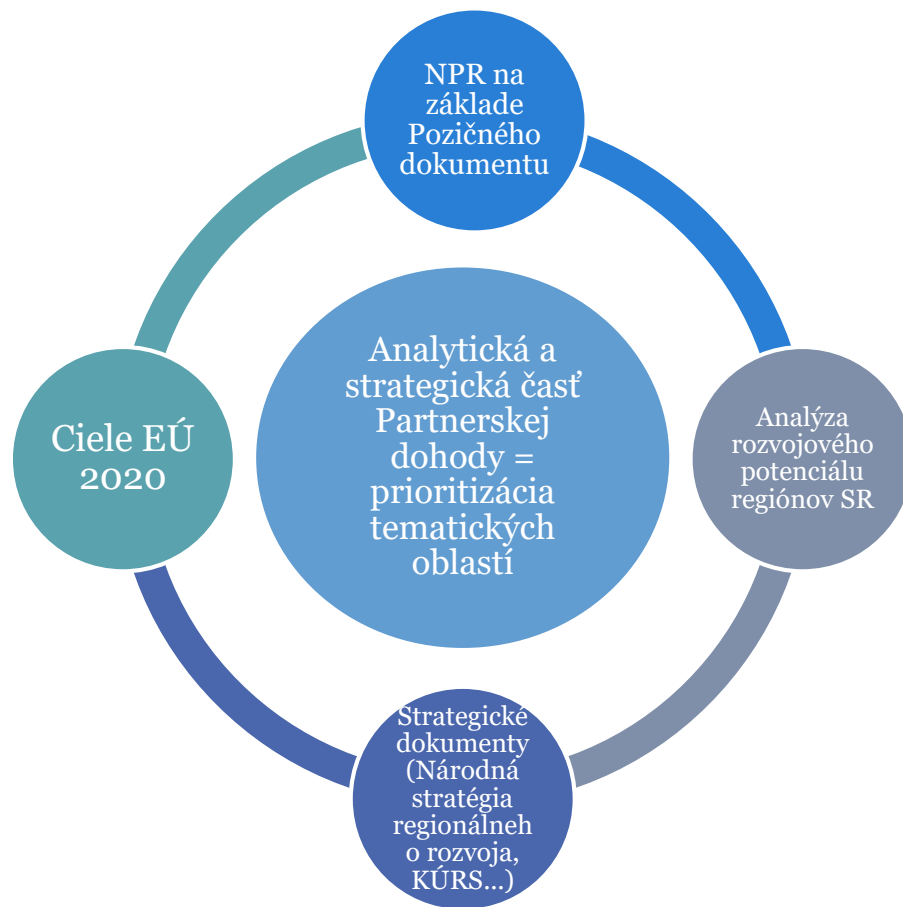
NPR na základe Pozičného dokumentu

Analýza rozvojového potenciálu regiónov SR

Strategické dokumenty (Národná stratégia regionálneho rozvoja, KÚRS...)

Ciele EÚ 2020

Analytická a strategická časť Partnerskej dohody = prioritizácia tematických oblastí